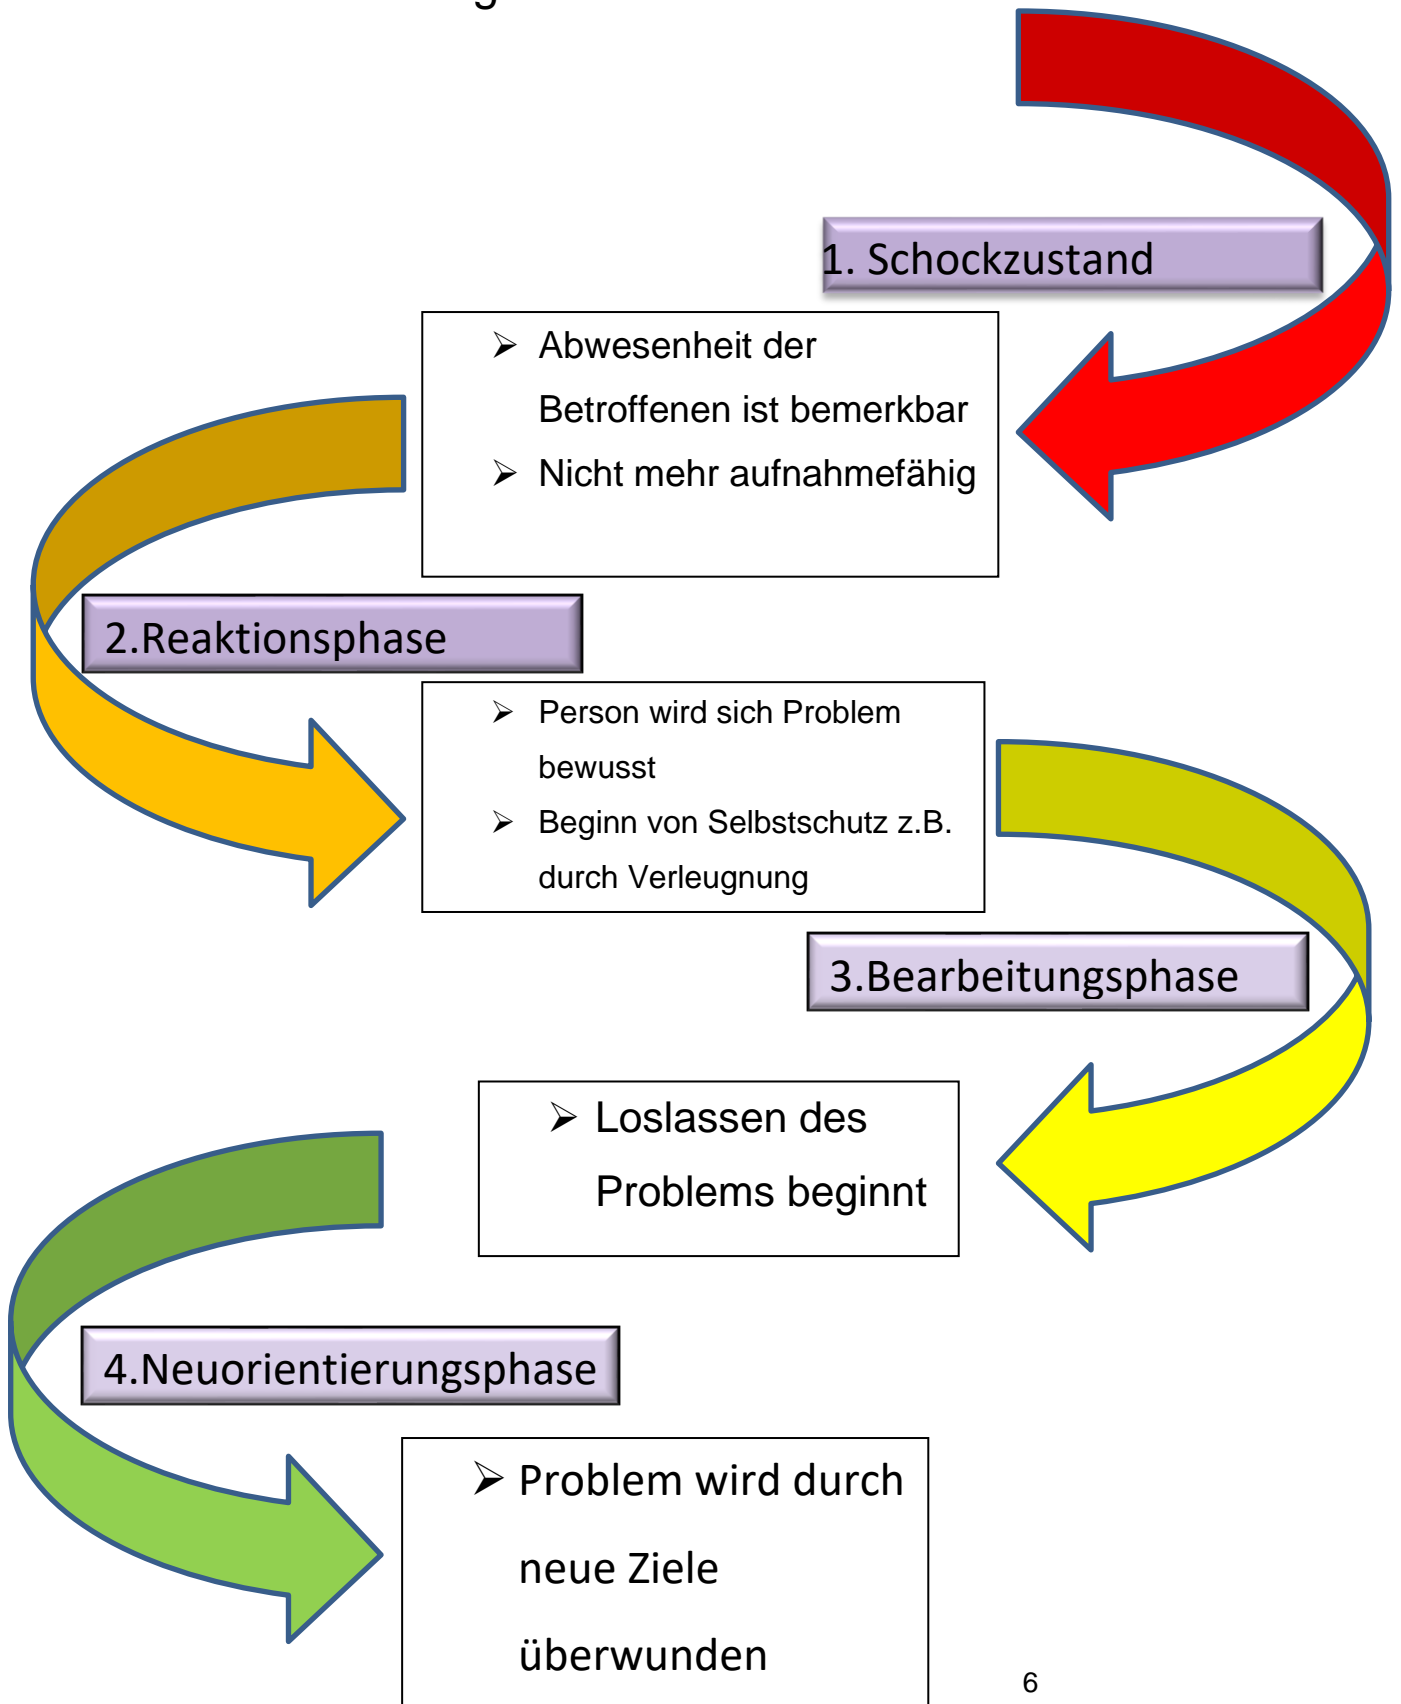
1. Schockzustand

➢ Abwesenheit der Betroffenen ist bemerkbar
➢ Nicht mehr aufnahmefähig

2.Reaktionsphase

➢ Person wird sich Problem bewusst
➢ Beginn von Selbstschutz z.B. durch Verleugnung

3.Bearbeitungsphase

➢ Loslassen des Problems beginnt

4.Neuorientierungsphase

➢ Problem wird durch neue Ziele überwunden

6